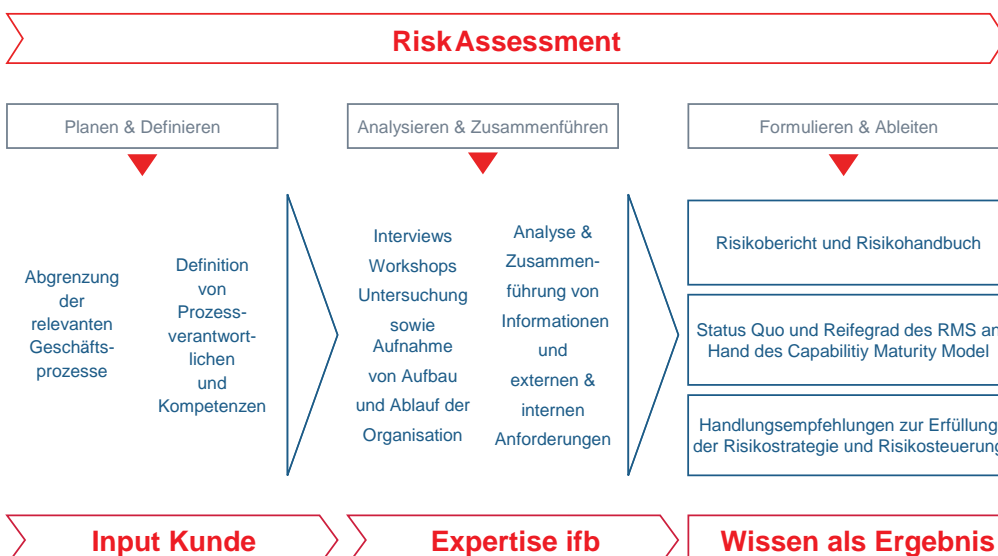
Risk Assessment

Planen & Definieren

Analysieren & Zusammenführen

Formulieren & Ableiten

Abgrenzung der relevanten Geschäftsprozesse

Definition von Prozessverantwortlichen und Kompetenzen

Interviews
Workshops
Untersuchung sowie Aufnahme von Aufbau und Ablauf der Organisation

Analyse & Zusammenführung von Informationen und externen & internen Anforderungen

Risikobericht und Risikohandbuch

Status Quo und Reifegrad des RMS an Hand des Capabilitiy Maturity Model

Handlungsempfehlungen zur Erfüllung der Risikostrategie und Risikosteuerung

Input Kunde

Expertise ifb

Wissen als Ergebnis